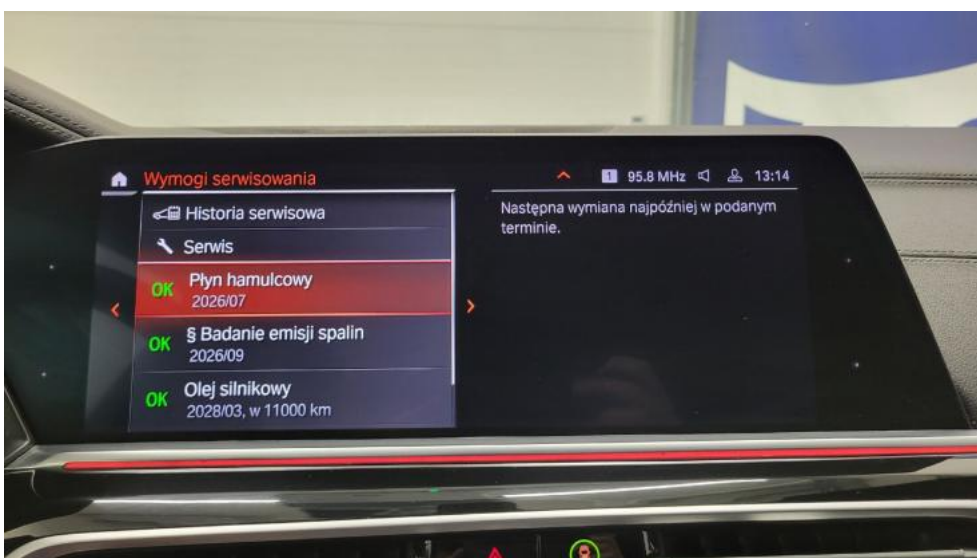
Wymogi serwisowania

1 95.8 MHz 13:14

Historia serwisowa

Serwis

OK Płyn hamulcowy
2026/07

OK § Badanie emisji spalin
2026/09

OK Olej silnikowy
2028/03, w 11000 km

Następna wymiana najpóźniej w podanym terminie.